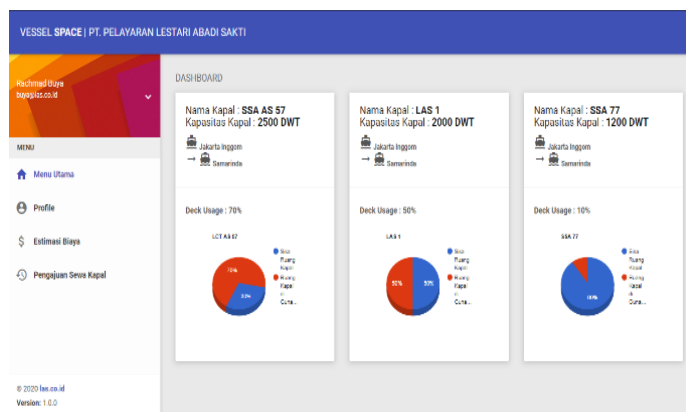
VESSEL SPACE | PT. PELAYARAN LESTARI ABADI SAKTI

Rachmad Uuya
buyas@las.co.id

MENU

Menu Utama

Profile

Estimasi Biaya

Pengajuan Sewa Kapal

© 2020 las.co.id
Version: 1.0.0

DASHBOARD

Nama Kapal : SSA AS 57
Kapasitas Kapal : 2500 DWT

Jakarta Inggom
→ Samarinda

Deck Usage : 70%

LCT AS 57

Sisa Ruang Kapal
Ruang Kapal di Guna...

70%
30%

Nama Kapal : LAS 1
Kapasitas Kapal : 2000 DWT

Jakarta Inggom
→ Samarinda

Deck Usage : 50%

LAS 1

Sisa Ruang Kapal
Ruang Kapal di Guna...

50%
50%

Nama Kapal : SSA 77
Kapasitas Kapal : 1200 DWT

Jakarta Inggom
→ Samarinda

Deck Usage : 10%

SSA 77

Sisa Ruang Kapal
Ruang Kapal di Guna...

90%